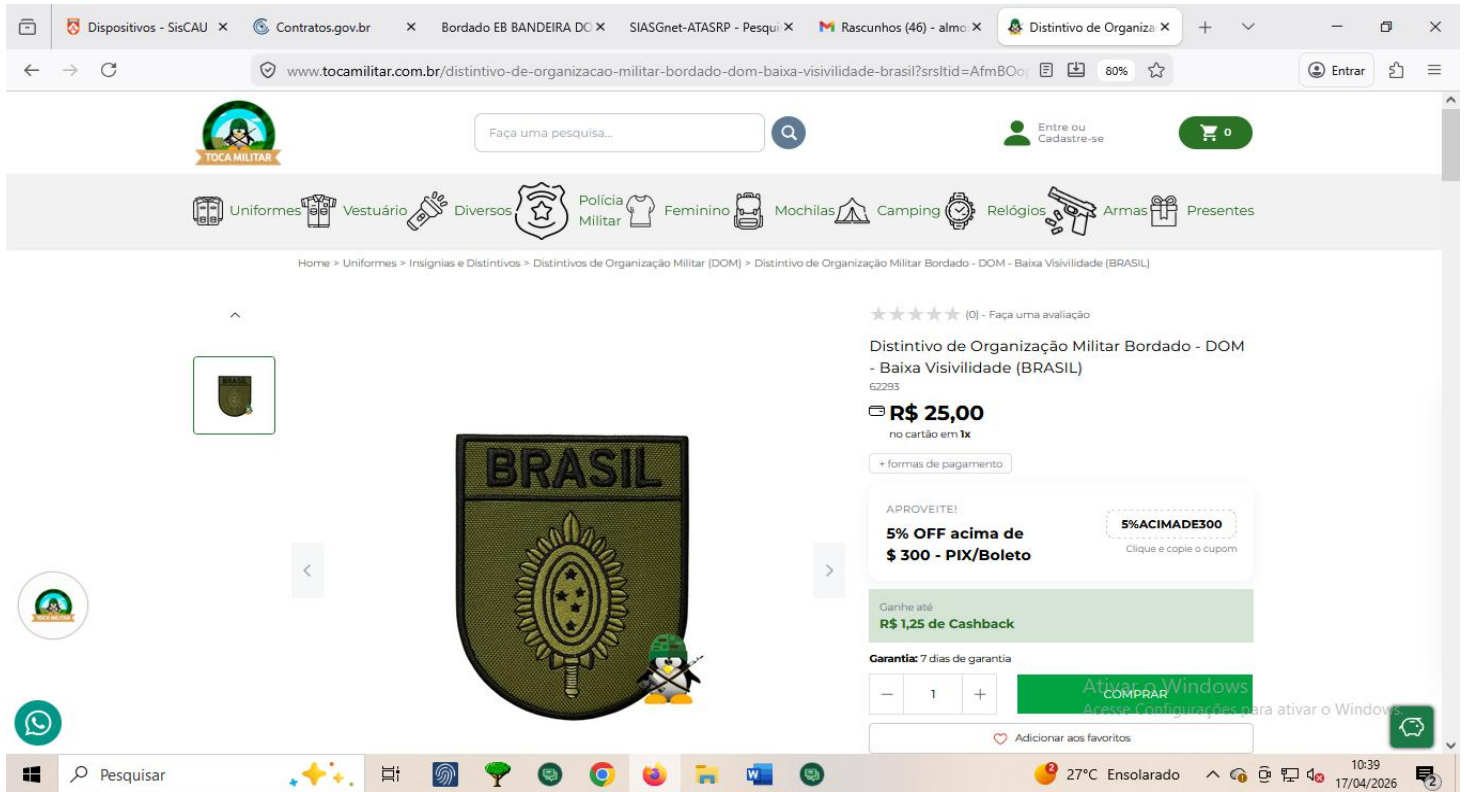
Dispositivos - SisCAU × Contratos.gov.br × Bordado EB BANDEIRA DO × SIASGnet-ATASRP - Pesqui × Rascunhos (46) - almo × Distintivo de Organiza ×

www.tocamilitar.com.br/distintivo-de-organizacao-militar-bordado-dom-baixa-visivilidade-brasil?srsltid=AfmBOo 80% Entrar

TOCA MILITAR

Faça uma pesquisa...

Entre ou Cadastre-se

0

Uniformes Vestuário Diversos Polícia Militar Feminino Mochilas Camping Relógios Armas Presentes

Home > Uniformes > Insígnias e Distintivos > Distintivos de Organização Militar (DOM) > Distintivo de Organização Militar Bordado - DOM - Baixa Visivilidade (BRASIL)

BRASIL

(0) - Faça uma avaliação

Distintivo de Organização Militar Bordado - DOM - Baixa Visivilidade (BRASIL)

62293

R$ 25,00

no cartão em 1x

+ formas de pagamento

APROVEITE!

5% OFF acima de $ 300 - PIX/Boleto

5%ACIMADE300

Clique e copie o cupom

Ganhe até

R$ 1,25 de Cashback

Garantia: 7 dias de garantia

1

COMPRAR

Ativar o Windows

Acesse Configurações para ativar o Windows.

Adicionar aos favoritos

Pesquisar

27°C Ensolarado

10:39

17/04/2026

2